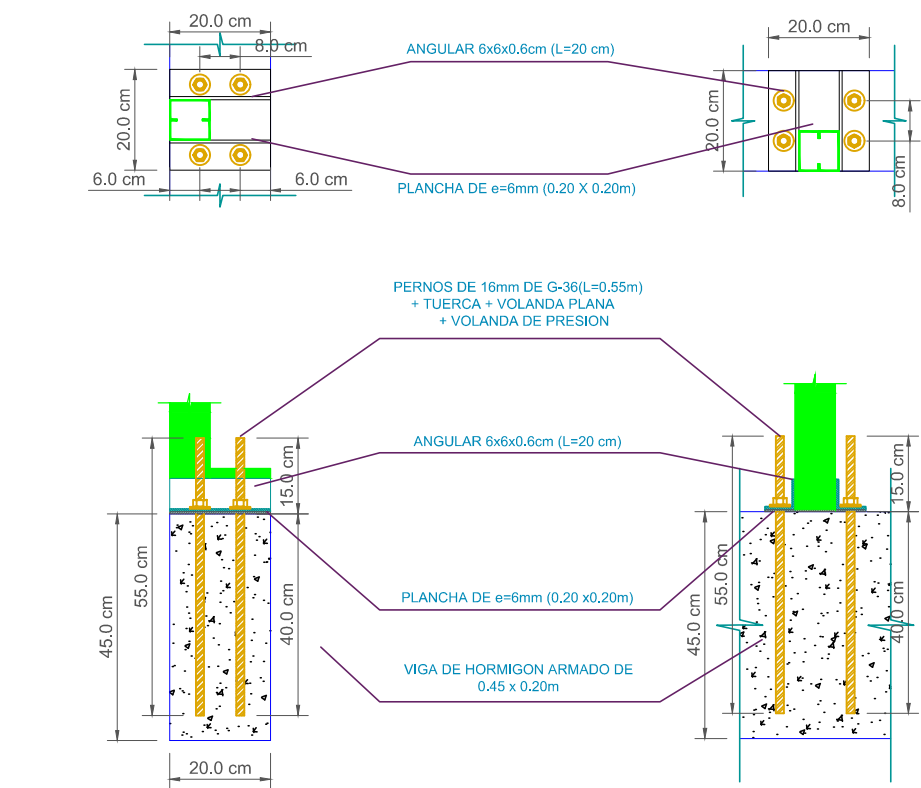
20.0 cm
8.0 cm
20.0 cm
6.0 cm
6.0 cm

ANGULAR 6x6x0.6cm (L=20 cm)

PLANCHA DE e=6mm (0.20 X 0.20m)

20.0 cm
20.0 cm
8.0 cm

PERNOS DE 16mm DE G-36(L=0.55m)
+ TUERCA + VOLANDA PLANA
+ VOLANDA DE PRESION

ANGULAR 6x6x0.6cm (L=20 cm)

15.0 cm
55.0 cm
45.0 cm
40.0 cm

PLANCHA DE e=6mm (0.20 x0.20m)

VIGA DE HORMIGON ARMADO DE
0.45 x 0.20m

20.0 cm

15.0 cm
55.0 cm
45.0 cm
40.0 cm